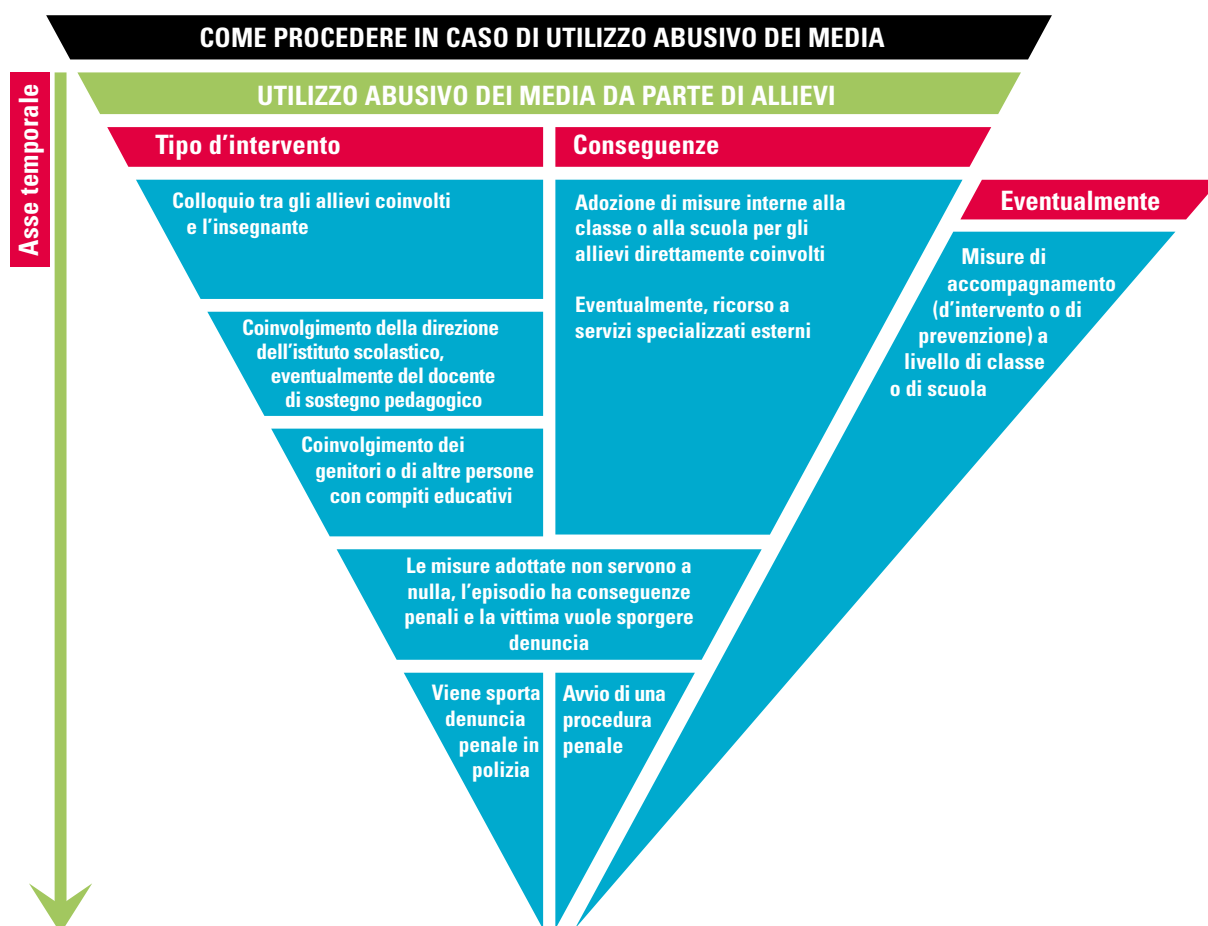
COME PROCEDERE IN CASO DI UTILIZZO ABUSIVO DEI MEDIA

Asse temporale

UTILIZZO ABUSIVO DEI MEDIA DA PARTE DI ALLIEVI

Tipo d'intervento

Conseguenze

Colloquio tra gli allievi coinvolti e l'insegnante

Adozione di misure interne alla classe o alla scuola per gli allievi direttamente coinvolti

Eventualmente, ricorso a servizi specializzati esterni

Eventualmente

Misure di accompagnamento (d'intervento o di prevenzione) a livello di classe o di scuola

Coinvolgimento della direzione dell'istituto scolastico, eventualmente del docente di sostegno pedagogico

Coinvolgimento dei genitori o di altre persone con compiti educativi

Le misure adottate non servono a nulla, l'episodio ha conseguenze penali e la vittima vuole sporgere denuncia

Viene sporta denuncia penale in polizia

Avvio di una procedura penale